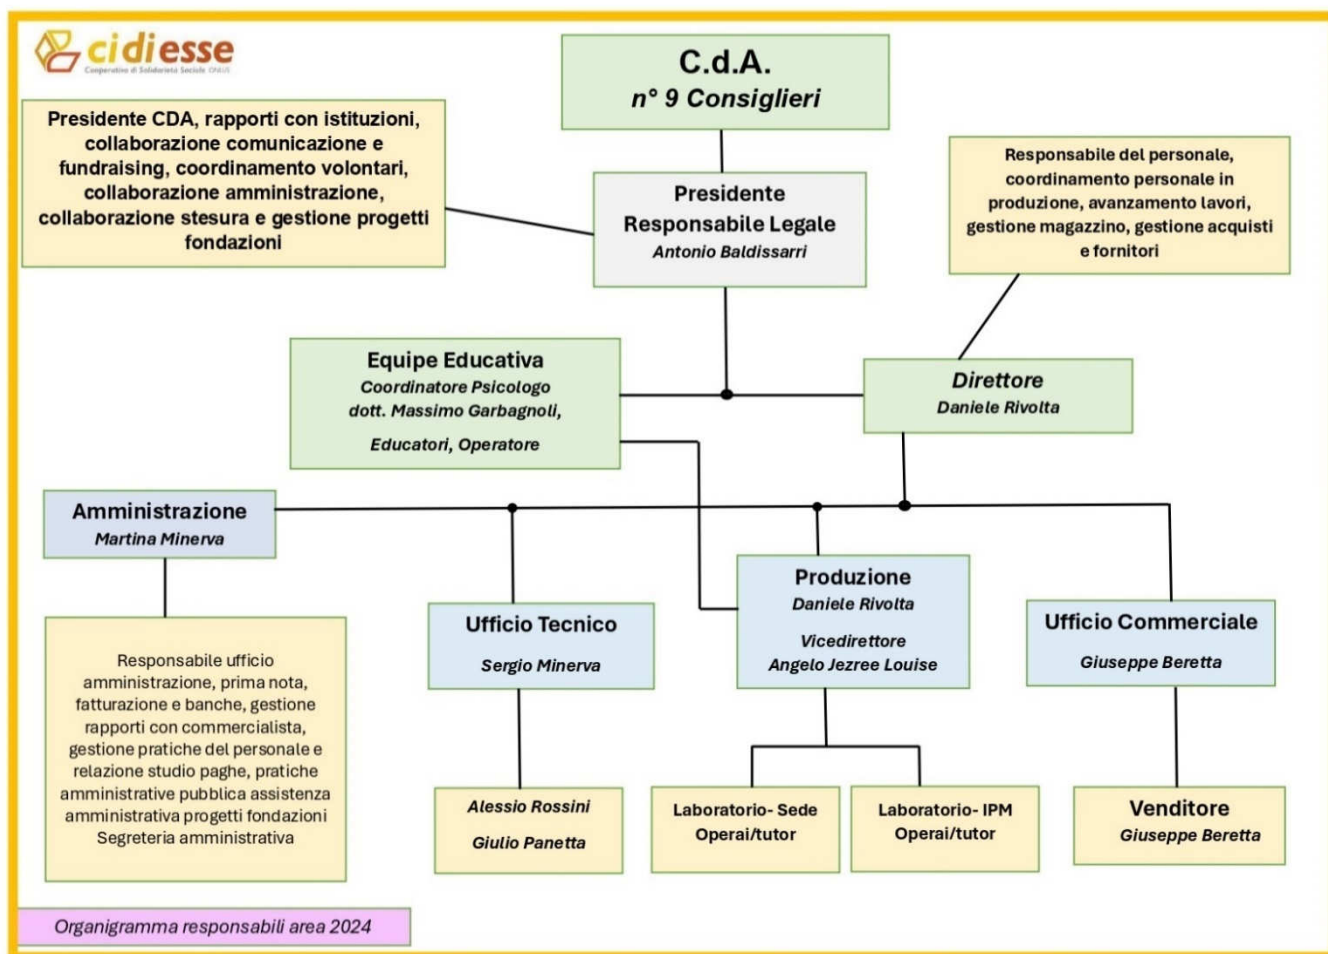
cidiesse
Cooperativa di Solidarietà Sociale ONLUS

C.d.A.
n° 9 Consiglieri

Presidente CDA, rapporti con istituzioni, collaborazione comunicazione e fundraising, coordinamento volontari, collaborazione amministrazione, collaborazione stesura e gestione progetti fondazioni

Presidente
Responsabile Legale
Antonio Baldissarri

Responsabile del personale, coordinamento personale in produzione, avanzamento lavori, gestione magazzino, gestione acquisti e fornitori

Equipe Educativa
Coordinatore Psicologo
dott. Massimo Garbagnoli,
Educatori, Operatore

Direttore
Daniele Rivolta

Amministrazione
Martina Minerva

Produzione
Daniele Rivolta
Vicedirettore
Angelo Jezree Louise

Ufficio Tecnico
Sergio Minerva

Ufficio Commerciale
Giuseppe Beretta

Responsabile ufficio amministrazione, prima nota, fatturazione e banche, gestione rapporti con commercialista, gestione pratiche del personale e relazione studio paghe, pratiche amministrative pubblica assistenza amministrativa progetti fondazioni
Segreteria amministrativa

Alessio Rossini
Giulio Panetta

Laboratorio- Sede
Operai/tutor

Laboratorio- IPM
Operai/tutor

Venditore
Giuseppe Beretta

Organigramma responsabili area 2024